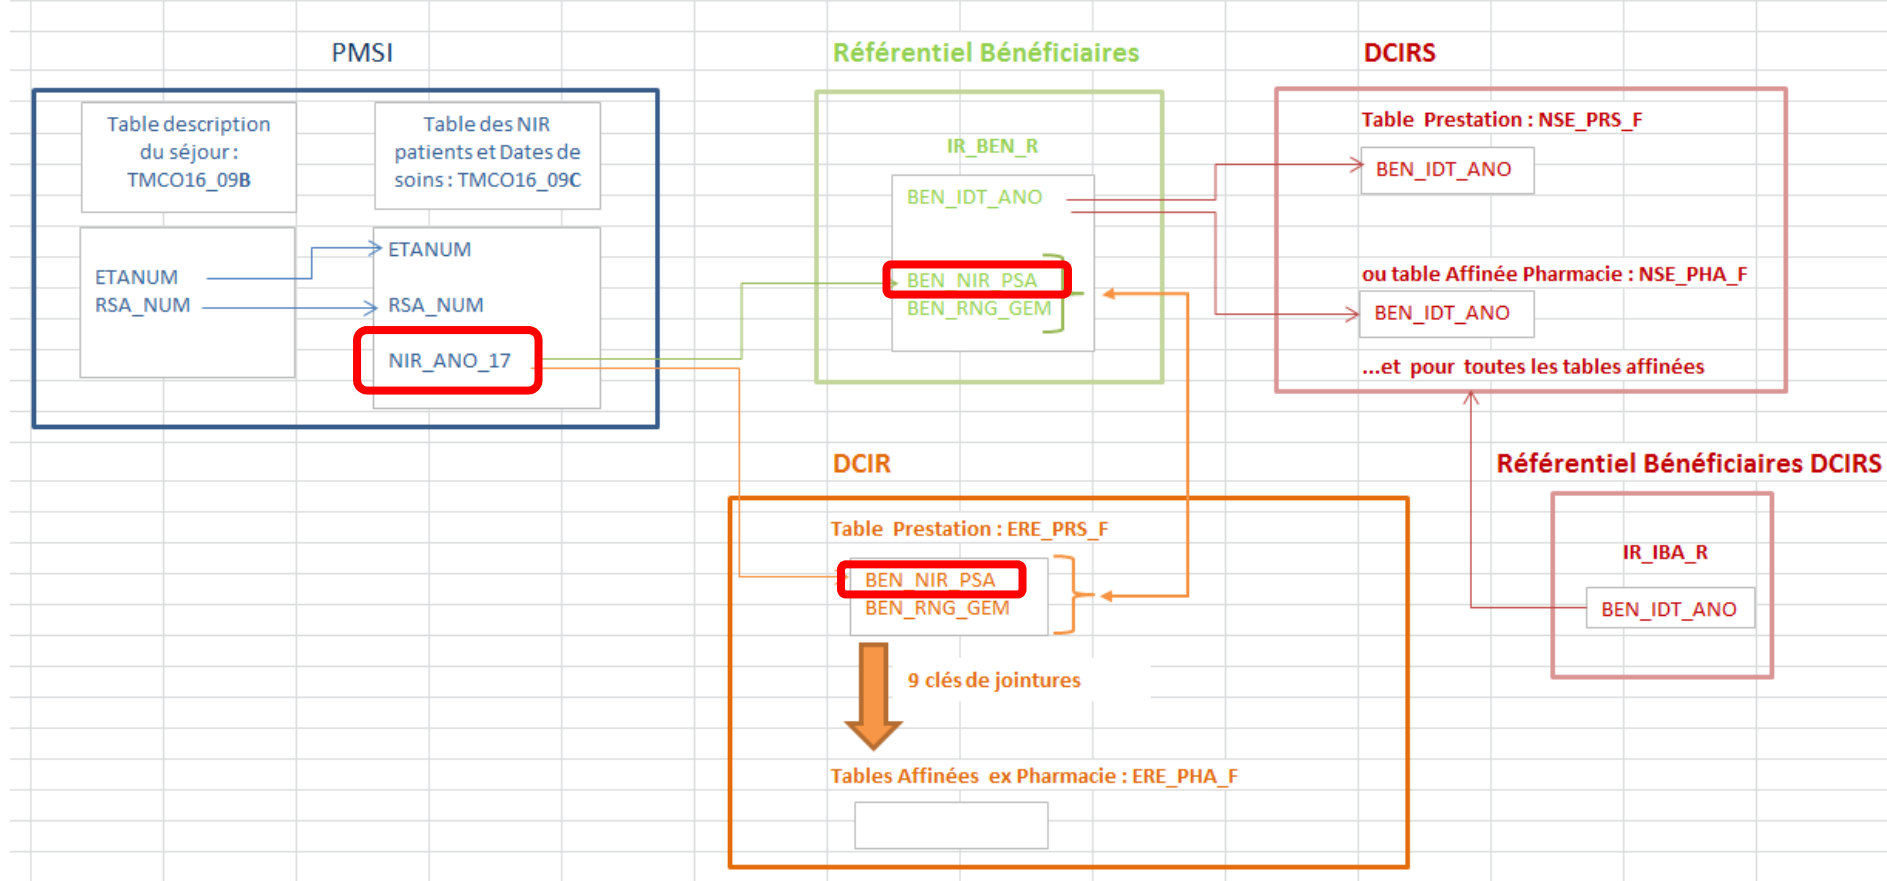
PMSI

Table description du séjour : TMCO16_09B

Table des NIR patients et Dates de soins : TMCO16_09C

ETANUM
RSA_NUM

ETANUM
RSA_NUM
NIR_ANO_17

Référentiel Bénéficiaires

IR_BEN_R

BEN_IDT_ANO
BEN_NIR_PSA
BEN_RNG_GEM

DCIRS

Table Prestation : NSE_PRS_F

BEN_IDT_ANO

ou table Affinée Pharmacie : NSE_PHA_F

BEN_IDT_ANO

...et pour toutes les tables affinées

DCIR

Table Prestation : ERE_PRS_F

BEN_NIR_PSA
BEN_RNG_GEM

9 clés de jointures

Tables Affinées ex Pharmacie : ERE_PHA_F

Référentiel Bénéficiaires DCIRS

IR_IBA_R

BEN_IDT_ANO